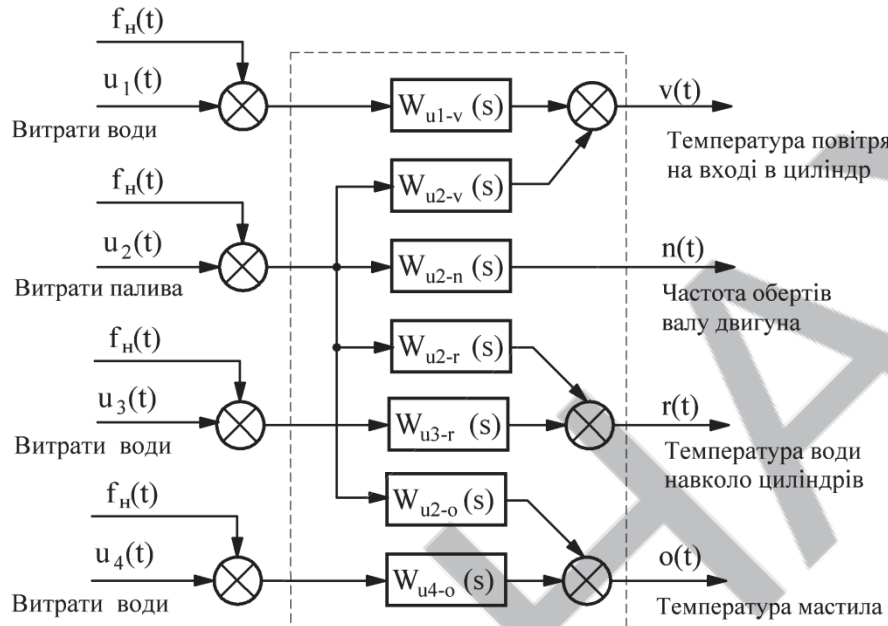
$f_н(t)$
$u_1(t)$
Витрати води
$f_н(t)$
$u_2(t)$
Витрати палива
$f_н(t)$
$u_3(t)$
Витрати води
$f_н(t)$
$u_4(t)$
Витрати води

$W_{u1-v}(s)$
$W_{u2-v}(s)$
$W_{u2-n}(s)$
$W_{u2-r}(s)$
$W_{u3-r}(s)$
$W_{u2-o}(s)$
$W_{u4-o}(s)$

$v(t)$
Температура повітря на вході в циліндр
$n(t)$
Частота обертів валу двигуна
$r(t)$
Температура води навколо циліндрів
$o(t)$
Температура мастила